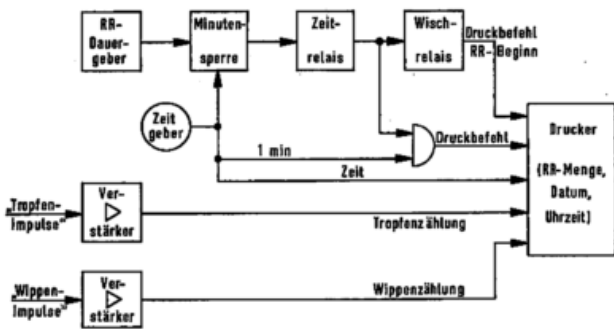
RR-Dauergeber

Minutensperre

Zeitrelais

Wischrelais

Druckbefehl RR-Beginn

Zeitgeber

1 min

Druckbefehl

Drucker

(RR-Menge, Datum, Uhrzeit)

Zeit

„Tropfen-Impulse"

Verstärker

Tropfenzählung

„Wippen-Impulse"

Verstärker

Wippenzählung